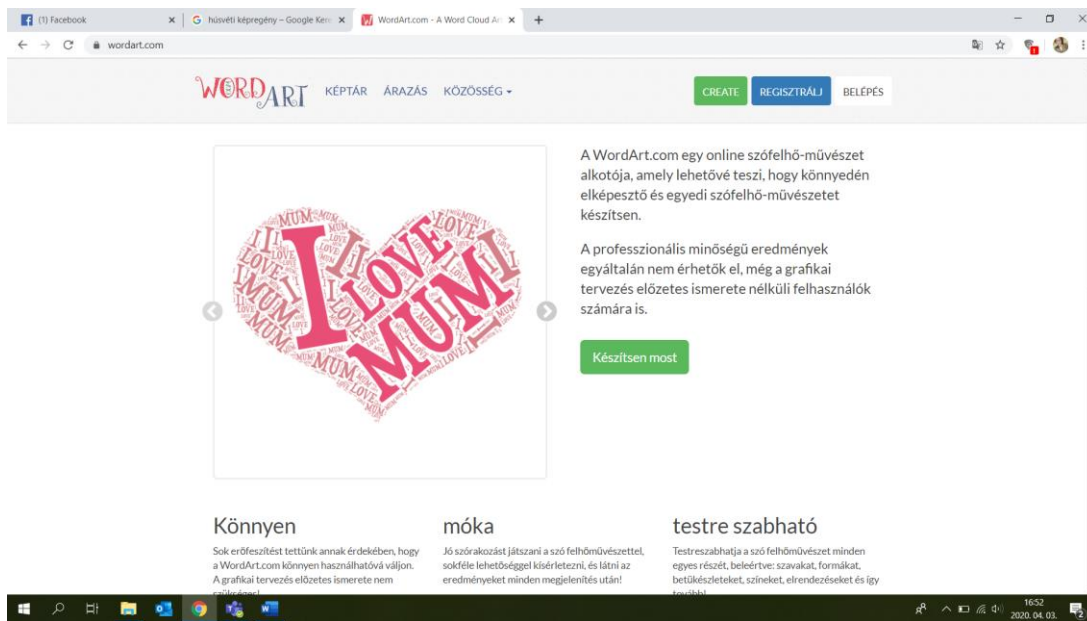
(1) Facebook | húsvéti képregény – Google Kere | WordArt.com - A Word Cloud Ar

wordart.com

WORDART KÉPTÁR ÁRAZÁS KÖZÖSSÉG CREATE REGISZTRÁLJ BELÉPÉS

I LOVE MUM

A WordArt.com egy online szófelhő-művészet alkotója, amely lehetővé teszi, hogy könnyedén elképesztő és egyedi szófelhő-művészetet készítsen.

A professzionális minőségű eredmények egyáltalán nem érhetők el, még a grafikai tervezés előzetes ismerete nélküli felhasználók számára is.

Készítsen most

Könnyen

Sok erőfeszítést tettünk annak érdekében, hogy a WordArt.com könnyen használhatóvá váljon. A grafikai tervezés előzetes ismerete nem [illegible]

móka

Jó szórakozást játszani a szó felhőművészettel, sokféle lehetőséggel kísérletezni, és látni az eredményeket minden megjelenítés után!

testre szabható

Testreszabhatja a szó felhőművészet minden egyes részét, beleértve: szavakat, formákat, betűkészleteket, színeket, elrendezéseket és így tovább!

16:52
2020. 04. 03.